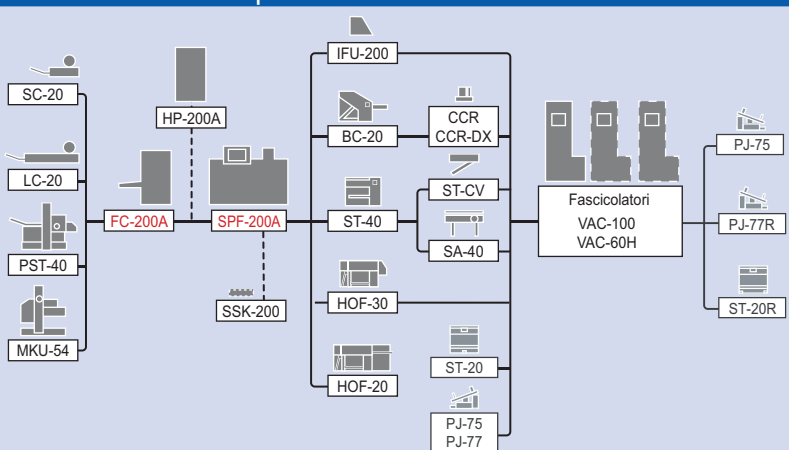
SC-20

LC-20

PST-40

MKU-54

HP-200A

FC-200A

SPF-200A

SSK-200

IFU-200

BC-20

CCR
CCR-DX

ST-40

ST-CV

SA-40

HOF-30

HOF-20

ST-20

PJ-75
PJ-77

Fascicolatori
VAC-100
VAC-60H

PJ-75

PJ-77R

ST-20R